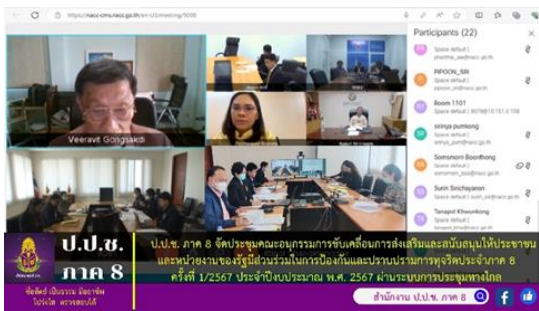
https://nacc-cms.nacc.go.th/en-US/meeting/9000

Participants (22)

phontha_ae@nacc.go.th

RPOON_SIR
Space default | ripoon_sir@nacc.go.th

Room 1101
Space default | 8076@10.151.0.156

sirinya pumkong
Space default | sirinya_pum@nacc.go.th

Somsmorn Boonthong
Space default | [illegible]@nacc.go.th

Surin Sinchayaron
Space default | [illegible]@nacc.go.th

Tanapol Khwunkong
Space default | tanapol_khw@nacc.go.th

Veeravit Gongsakdi

ป.ป.ช. ภาค 8

ซื่อสัตย์ เป็นธรรม มีอธยาศัย โปร่งใส ตรวจสอบได้

ป.ป.ช. ภาค 8 จัดประชุมคณะอนุกรรมการขับเคลื่อนการส่งเสริมและสนับสนุนให้ประชาชนและหน่วยงานของรัฐมีส่วนร่วมในการป้องกันและปราบปรามการทุจริตประจำภาค 8 ครั้งที่ 1/2567 ประจำปีงบประมาณ พ.ศ. 2567 ผ่านระบบการประชุมทางไกล

สำนักงาน ป.ป.ช. ภาค 8